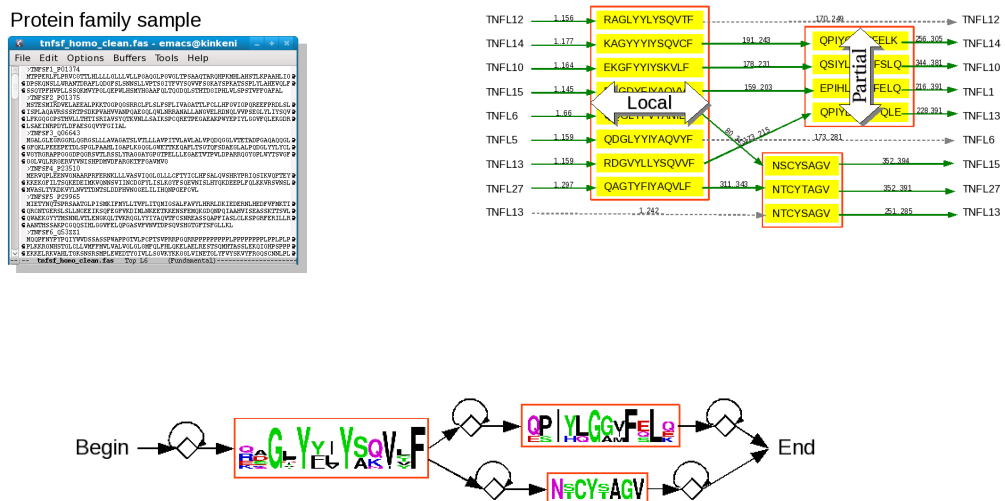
Protein family sample

tnfsf_homo_clean.fas - emacs@kinkeni

File Edit Options Buffers Tools Help

>TNFSF1_P01374
MTPPERLFLPRVCGTTLHLLLLGLLLVLLPGAQGLPGVGLTPSAAQTARQHPKMHLAHSTLKPAAHLIG
SPSKQNSLLWRANTDRAFLQDGFSLSNNSLLVPTSGIYFVYSQVVFSGKAYSPKATSSPLYLAHEVQLF
SSQYPFHVPLLSSQKMVYPGLQEPWLHSMYHGAAFQLTQGDQLSTHTDGIPHLVLSPSTVFFGAFAL
>TNFSF2_P01375
MSTESMIRDVELAEEALPKKTGGPQGSRRCLFLSLFSFLIVAGATTLFCLLHFGVIGPQREEFPRDLSL
ISPLAQAVRSSSRTPSDKPVAHVVANPQAEGQLQWLNRRANALLANGVELRDNQLVVPSEGLYLIYSQV
LFKGQGCPSTHVLLTHTISRIAVSYQTKVNLLSAIKSPCQRETPEGAEAKPWYEPIYLGGVFQLEKGDR
LSAEINRPDYLDFAESGQVYFGIIAL
>TNFSF3_Q06643
MGALGLEGRGGRLQGRGSLLLAVAGATSLVTLLLAVPITVLAVLALVPQDQGGLVTETADPGAQAQQG
GFQKLPEEEPETDLSPGLPAAHLIGAPLKGQGLGWETTKEQAFLTSGTQFSDAEGLALPQDGLYYLYCL
VGYRGRAPPGGGDPQGRSVTLRSSLYRAGGAYGPGTPELLLEGAETVTPVLDPARRQGYGPLWYTSVGF
GGLVQLRRGERVYVNISHPDMVDFARGKTFFGAVMVG
>TNFSF4_P23510
MERVQPLEENVGNAARPRFERNKLLLVASVIQGLGLLLCFTYICLHFSALQVSHRYPRIQSIKVQFTEY
KKEKGFILTSQKEDEIMKVQNNSVIINCDGFYLISLKGYFSQEVNISLHYQKDEEPLFQLKKVRSVNSL
MVASLTYKDKVYLNVTTDNTSLDDFHVNGGELILIHQNPGEFCVL
>TNFSF5_P29965
MIETYNQTSPRSAATGLPISMKIFMYLLTVFLITQMIGSALFAVYLHRRLDKIEDERNLHEDFVFMKTI
QRCNTGERSLSLLNCEEIKSQFEGFVKDIMLNKEETKKENSFEMQKGDQNPQIAAHVISEASSKTTSVL
QWAEKGYYTMSNNLVTLENGKQLTVKRQGLYYIYAQVTFCSNREASSQAPFIASLCLKSPGRFERILLR
AANTHSSAKPCGQQSIHLGGVFELQPGASVFVNVTDPSQVSHGTGFTSFGLLKL
>TNFSF6_Q53ZZ1
MQQPFNYPYPQIYWVDSSASSPWAPPGTVLPCPTSVPRRPGQRRPPPPPPPPPLPPPPPPPPLPPLPLP
PLKKRGNHSTGLCLLVMFFMVLVALVGLGLGMFQLFHLQKELAELRESTSQMHTASSLEKQIGHPSPPP
EKKELRKVAHLTGKSNSRSMPLEWEDTYGIVLLSGVKYKKGGLVINETGLYFVYSKVYFRGQSCNNLPL
-U:--- tnfsf_homo_clean.fas Top L6 (Fundamental)

TNFL12
TNFL14
TNFL10
TNFL15
TNFL6
TNFL5
TNFL13
TNFL27
TNFL13

1.156
1.177
1.164
1.145
1.66
1.159
1.159
1.297
1.242

RAGLYYLYSQVTF
KAGYYYIYSQVCF
EKGFYYIYSKVLF
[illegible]
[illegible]
QDGLYYIYAQVYF
RDGVYLLYSQVVF
QAGTYFIYAQVLF

Local

Partial

170.240
191.243
178.231
159.203
173.281
311.343
80.173.215

QPIY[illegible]FELK
QSIYL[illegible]FSLQ
EPIHL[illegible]FELQ
QPIY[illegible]QLE

256.305
344.381
216.391
228.391

NSCYSAGV
NTCYTAGV
NTCYSAGV

352.394
352.391
251.285

TNFL12
TNFL14
TNFL10
TNFL1
TNFL13
TNFL15
TNFL27
TNFL13

Begin
End